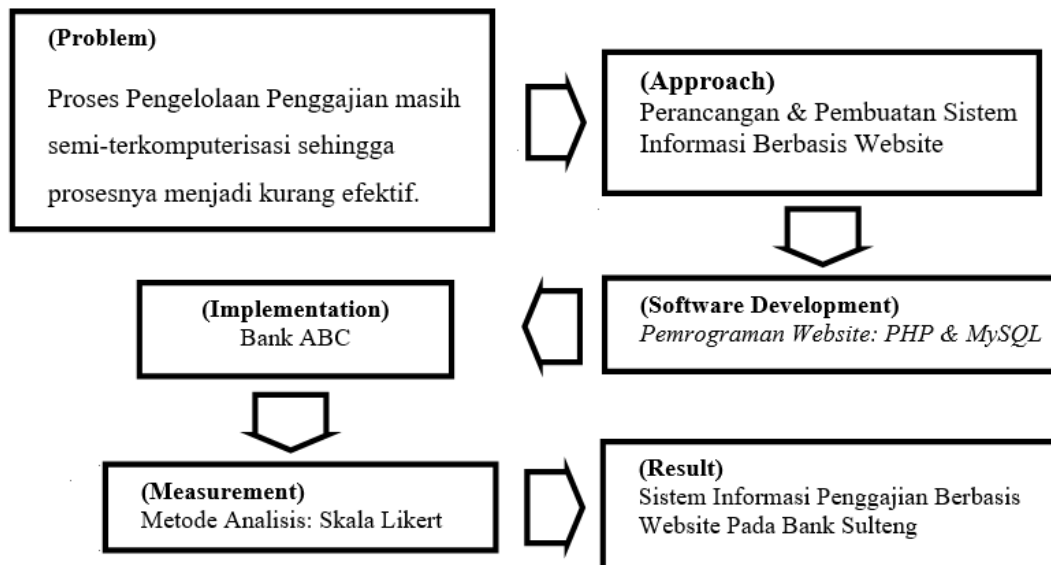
(Problem)

Proses Pengelolaan Penggajian masih semi-terkomputerisasi sehingga prosesnya menjadi kurang efektif.

(Approach)
Perancangan & Pembuatan Sistem Informasi Berbasis Website

(Software Development)
Pemrograman Website: PHP & MySQL

(Implementation)
Bank ABC

(Measurement)
Metode Analisis: Skala Likert

(Result)
Sistem Informasi Penggajian Berbasis Website Pada Bank Sulteng